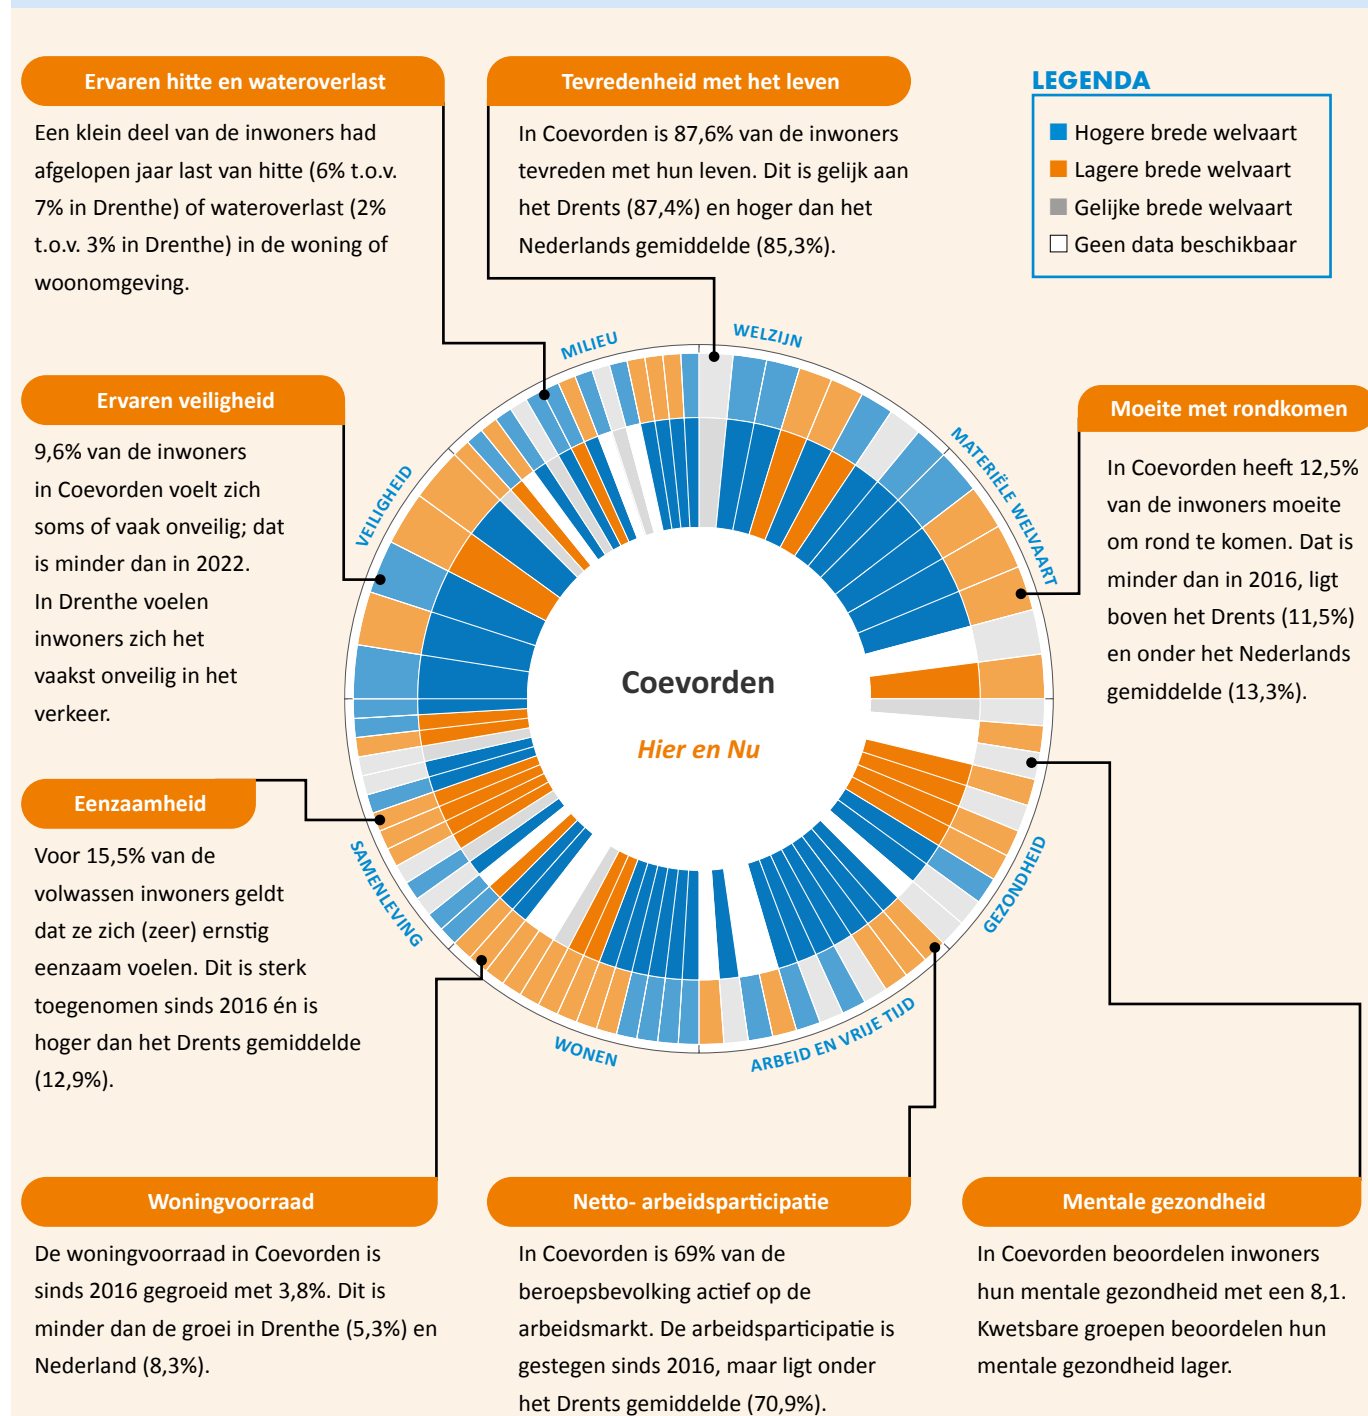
Ervaren hitte en wateroverlast

Een klein deel van de inwoners had afgelopen jaar last van hitte (6% t.o.v. 7% in Drenthe) of wateroverlast (2% t.o.v. 3% in Drenthe) in de woning of woonomgeving.

Tevredenheid met het leven

In Coevorden is 87,6% van de inwoners tevreden met hun leven. Dit is gelijk aan het Drents (87,4%) en hoger dan het Nederlands gemiddelde (85,3%).

LEGENDA
Hogere brede welvaart
Lagere brede welvaart
Gelijke brede welvaart
Geen data beschikbaar

Ervaren veiligheid

9,6% van de inwoners in Coevorden voelt zich soms of vaak onveilig; dat is minder dan in 2022. In Drenthe voelen inwoners zich het vaakst onveilig in het verkeer.

Moeite met rondkomen

In Coevorden heeft 12,5% van de inwoners moeite om rond te komen. Dat is minder dan in 2016, ligt boven het Drents (11,5%) en onder het Nederlands gemiddelde (13,3%).

MILIEU
WELZIJN
MATERIËLE WELVAART
VEILIGHEID
GEZONDHEID
SAMENLEVING
WONEN
ARBEID EN VRIJE TIJD

Coevorden
Hier en Nu

Eenzaamheid

Voor 15,5% van de volwassen inwoners geldt dat ze zich (zeer) ernstig eenzaam voelen. Dit is sterk toegenomen sinds 2016 én is hoger dan het Drents gemiddelde (12,9%).

Woningvoorraad

De woningvoorraad in Coevorden is sinds 2016 gegroeid met 3,8%. Dit is minder dan de groei in Drenthe (5,3%) en Nederland (8,3%).

Netto- arbeidsparticipatie

In Coevorden is 69% van de beroepsbevolking actief op de arbeidsmarkt. De arbeidsparticipatie is gestegen sinds 2016, maar ligt onder het Drents gemiddelde (70,9%).

Mentale gezondheid

In Coevorden beoordelen inwoners hun mentale gezondheid met een 8,1. Kwetsbare groepen beoordelen hun mentale gezondheid lager.